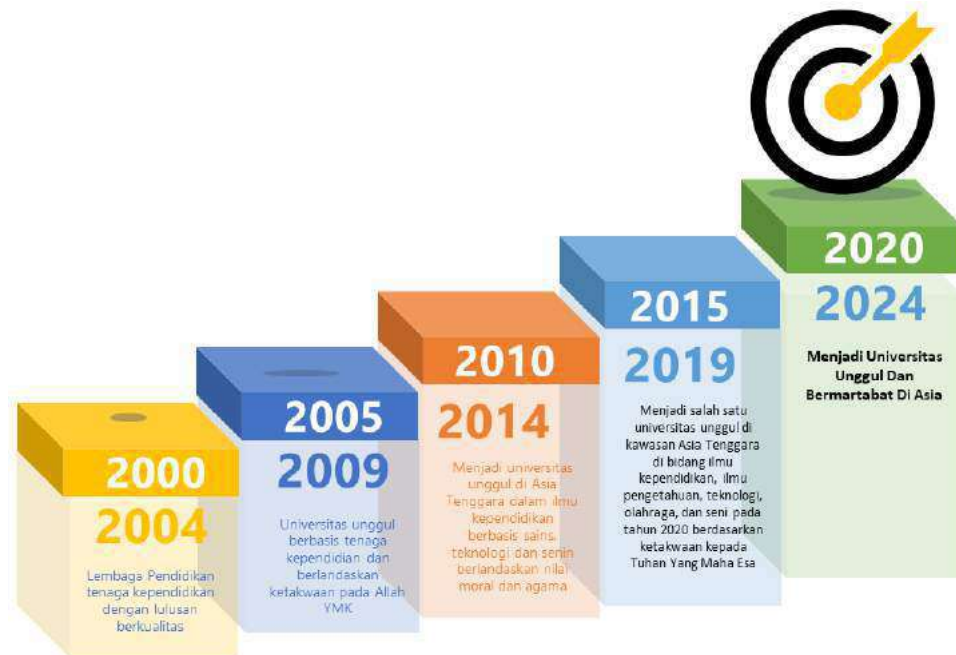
2000
2004
Lembaga Pendidikan tenaga kependidikan dengan lulusan berkualitas

2005
2009
Universitas unggul berbasis tenaga kependidian dan berlandaskan ketakwaan pada Allah YMK

2010
2014
Menjadi universitas unggul di Asia Tenggara dalam ilmu kependidikan berbasis sains, teknologi dan senin berlandaskan nilai moral dan agama

2015
2019
Menjadi salah satu universitas unggul di kawasan Asia Tenggara di bidang ilmu kependidikan, ilmu pengetahuan, teknologi, olahraga, dan seni pada tahun 2020 berdasarkan ketakwaan kepada Tuhan Yang Maha Esa

2020
2024
Menjadi Universitas Unggul Dan Bermartabat Di Asia